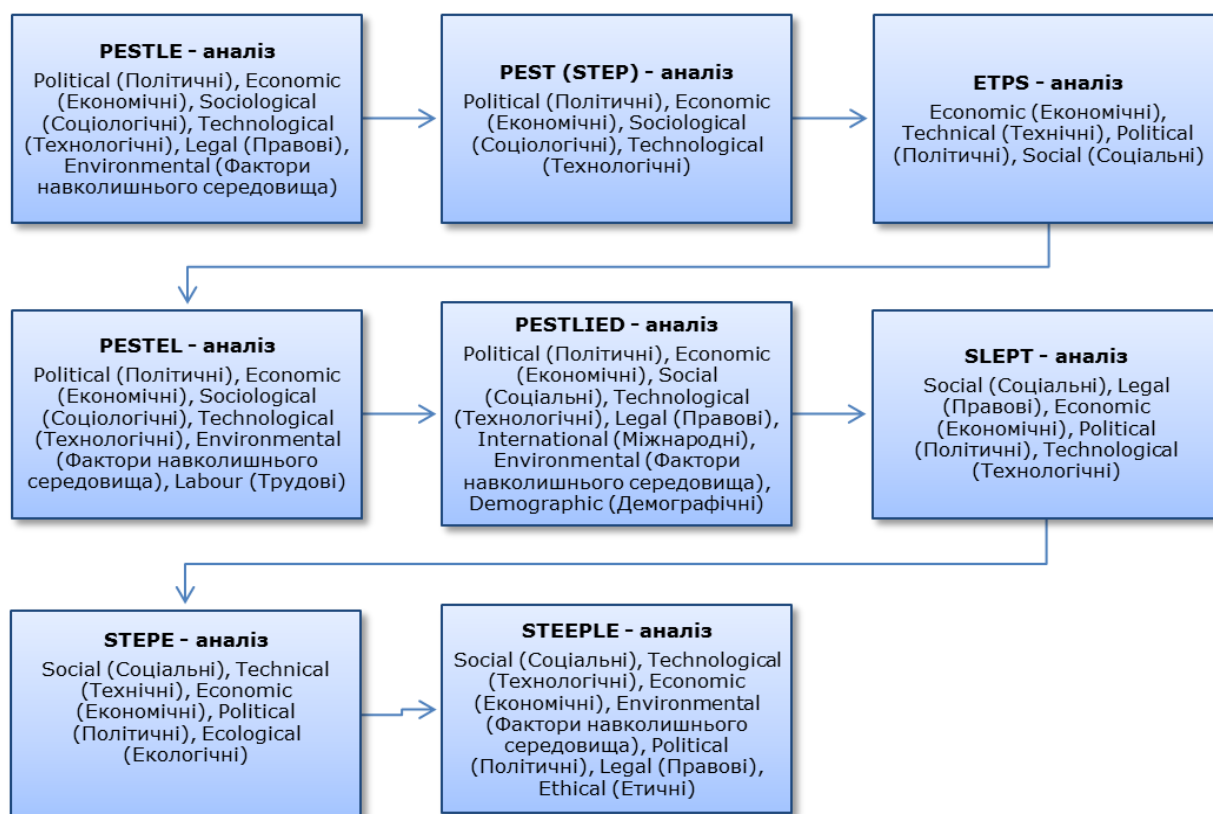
**PESTLE - аналіз**
Political (Політичні), Economic (Економічні), Sociological (Соціологічні), Technological (Технологічні), Legal (Правові), Environmental (Фактори навколишнього середовища)

**PEST (STEP) - аналіз**
Political (Політичні), Economic (Економічні), Sociological (Соціологічні), Technological (Технологічні)

**ETPS - аналіз**
Economic (Економічні), Technical (Технічні), Political (Політичні), Social (Соціальні)

**PESTEL - аналіз**
Political (Політичні), Economic (Економічні), Sociological (Соціологічні), Technological (Технологічні), Environmental (Фактори навколишнього середовища), Labour (Трудові)

**PESTLIED - аналіз**
Political (Політичні), Economic (Економічні), Social (Соціальні), Technological (Технологічні), Legal (Правові), International (Міжнародні), Environmental (Фактори навколишнього середовища), Demographic (Демографічні)

**SLEPT - аналіз**
Social (Соціальні), Legal (Правові), Economic (Економічні), Political (Політичні), Technological (Технологічні)

**STEPE - аналіз**
Social (Соціальні), Technical (Технічні), Economic (Економічні), Political (Політичні), Ecological (Екологічні)

**STEEPLE - аналіз**
Social (Соціальні), Technological (Технологічні), Economic (Економічні), Environmental (Фактори навколишнього середовища), Political (Політичні), Legal (Правові), Ethical (Етичні)